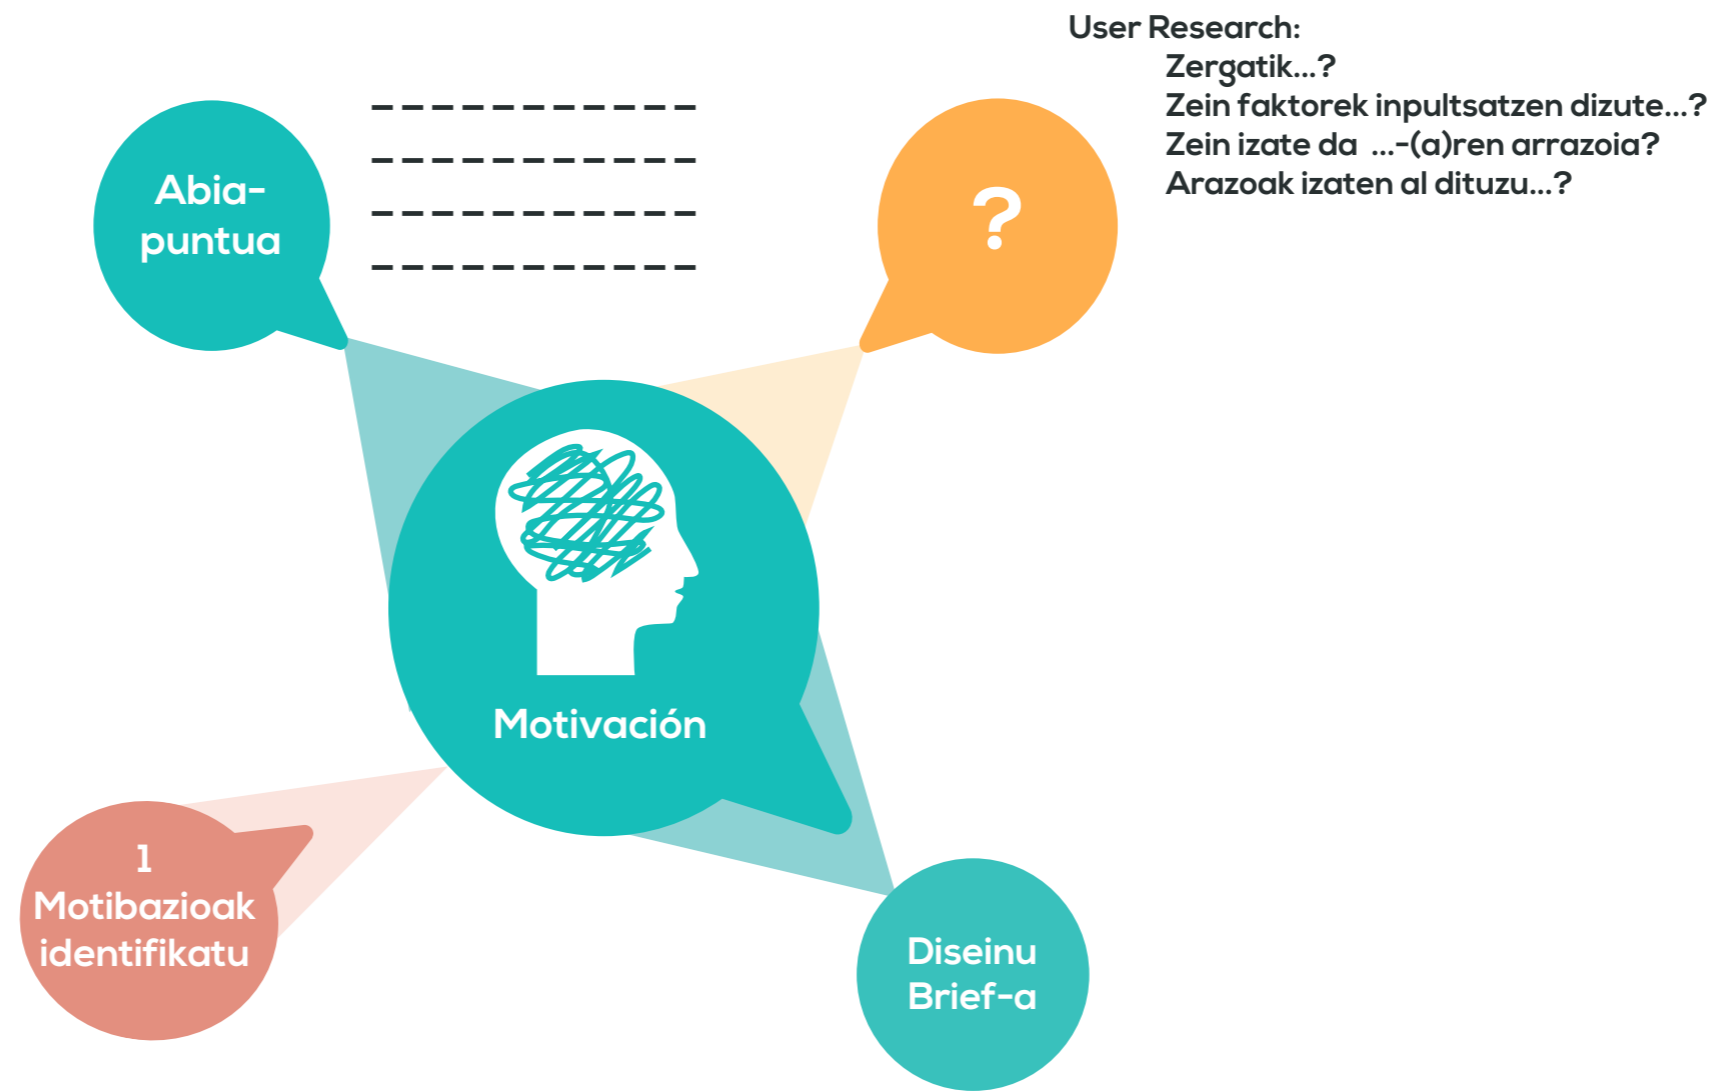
User Research:
Zergatik...?
Zein faktorek inpultsatzen dizute...?
Zein izate da ...-(a)ren arrazoia?
Arazoak izaten al dituzu...?

Abiapuntua

?

Motivación

1
Motibazioak identifikatu

Diseinu Brief-a